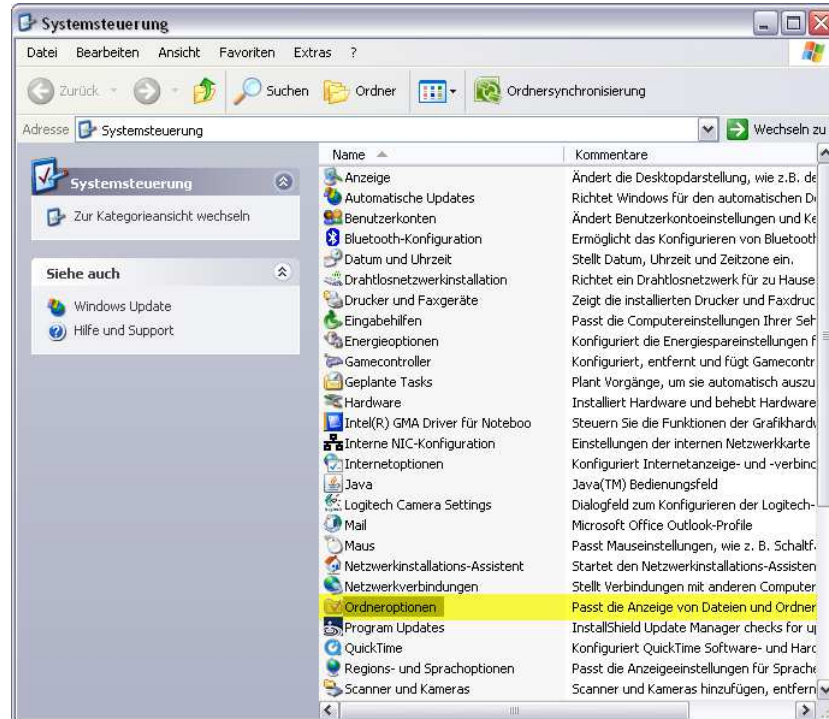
Systemsteuerung

Datei Bearbeiten Ansicht Favoriten Extras ?

Zurück Suchen Ordner Ordnersynchronisierung

Adresse Systemsteuerung Wechseln zu

Systemsteuerung

Zur Kategorieansicht wechseln

Siehe auch

Windows Update

Hilfe und Support

| Name | Kommentare |
|---|---|
| Anzeige | Ändert die Desktopdarstellung, wie z.B. de |
| Automatische Updates | Richtet Windows für den automatischen D |
| Benutzerkonten | Ändert Benutzerkontoeinstellungen und Ke |
| Bluetooth-Konfiguration | Ermöglicht das Konfigurieren von Bluetootl |
| Datum und Uhrzeit | Stellt Datum, Uhrzeit und Zeitzone ein. |
| Drahtlosnetzwerkinstallation | Richtet ein Drahtlosnetzwerk für zu Hause |
| Drucker und Faxgeräte | Zeigt die installierten Drucker und Faxdruc |
| Eingabehilfen | Passt die Computereinstellungen Ihrer Seh |
| Energieoptionen | Konfiguriert die Energiespareinstellungen f |
| Gamecontroller | Konfiguriert, entfernt und fügt Gamecontr |
| Geplante Tasks | Plant Vorgänge, um sie automatisch auszu |
| Hardware | Installiert Hardware und behebt Hardware |
| Intel(R) GMA Driver für Noteboo | Steuern Sie die Funktionen der Grafikhardv |
| Interne NIC-Konfiguration | Einstellungen der internen Netzwerkkarte |
| Internetoptionen | Konfiguriert Internetanzeige- und -verbinc |
| Java | Java(TM) Bedienungsfeld |
| Logitech Camera Settings | Dialogfeld zum Konfigurieren der Logitech- |
| Mail | Microsoft Office Outlook-Profile |
| Maus | Passt Mauseinstellungen, wie z. B. Schaltf |
| Netzwerkinstallations-Assistent | Startet den Netzwerkinstallations-Assisten |
| Netzwerkverbindungen | Stellt Verbindungen mit anderen Computer |
| Ordneroptionen | Passt die Anzeige von Dateien und Ordner |
| Program Updates | InstallShield Update Manager checks for u |
| QuickTime | Konfiguriert QuickTime Software- und Harc |
| Regions- und Sprachoptionen | Passt die Anzeigeeinstellungen für Sprache |
| Scanner und Kameras | Scanner und Kameras hinzufügen, entfern |